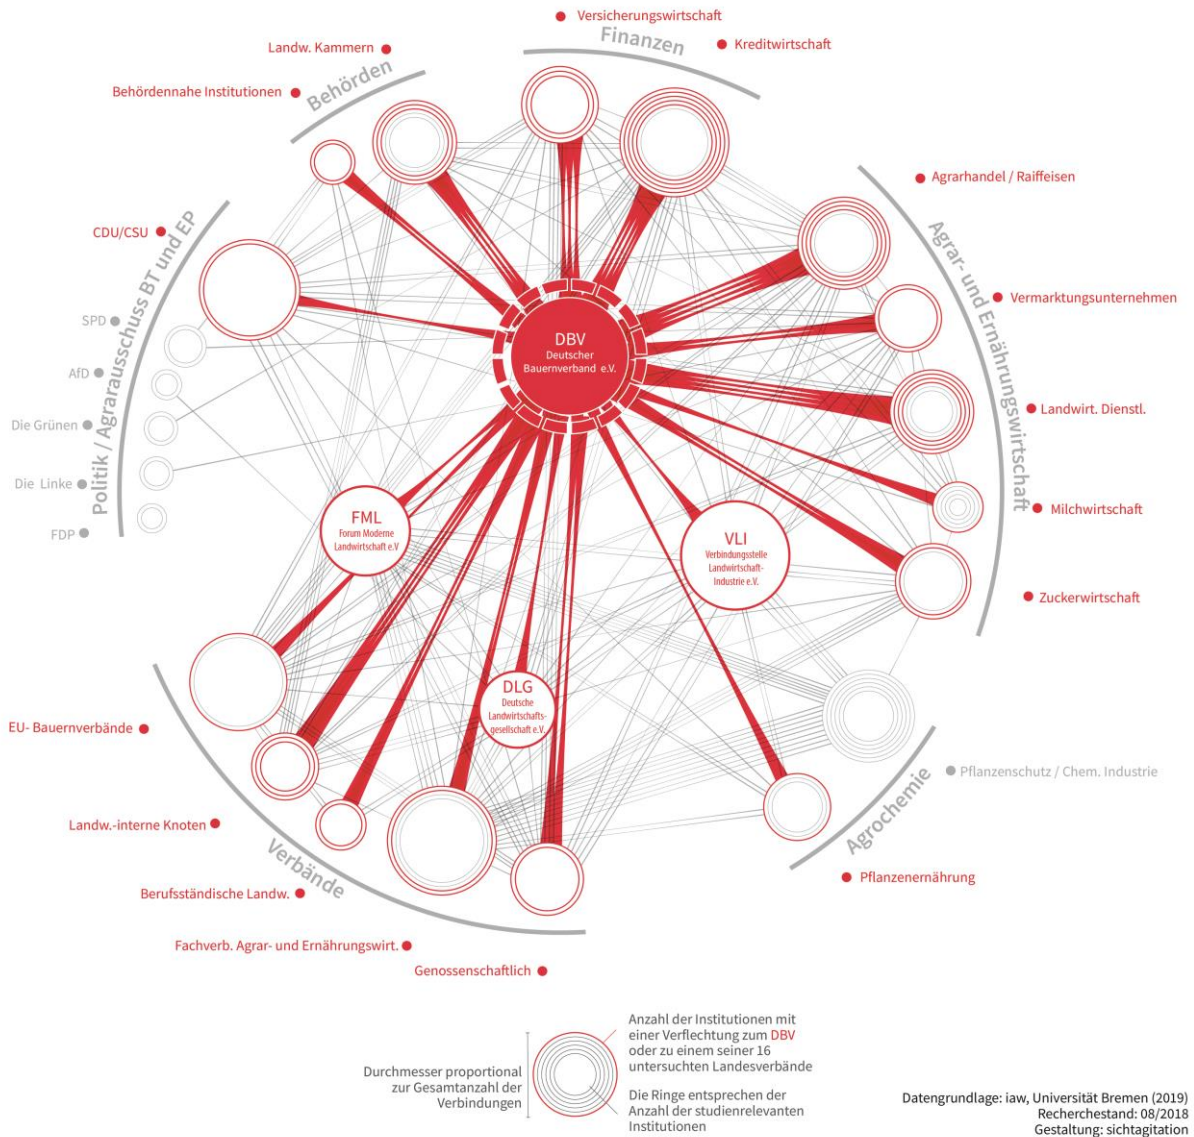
Versicherungswirtschaft
Finanzen
Kreditwirtschaft
Landw. Kammern
Behörden
Behördennahe Institutionen
Agrarhandel / Raiffeisen
CDU/CSU
Politik / Agrarausschuss BT und EP
Agrar- und Ernährungswirtschaft
Vermarktungsunternehmen
SPD
AfD
DBV
Deutscher Bauernverband e.V.
Die Grünen
Landwirt. Dienstl.
Die Linke
Milchwirtschaft
FDP
FML
Forum Moderne Landwirtschaft e.V
VLI
Verbindungsstelle Landwirtschaft-Industrie e.V.
Zuckerwirtschaft
DLG
Deutsche Landwirtschafts-gesellschaft e.V.
EU- Bauernverbände
Pflanzenschutz / Chem. Industrie
Agrochemie
Landw.-interne Knoten
Verbände
Pflanzenernährung
Berufsständische Landw.
Fachverb. Agrar- und Ernährungswirt.
Genossenschaftlich

Durchmesser proportional zur Gesamtanzahl der Verbindungen

Anzahl der Institutionen mit einer Verflechtung zum DBV oder zu einem seiner 16 untersuchten Landesverbände

Die Ringe entsprechen der Anzahl der studienrelevanten Institutionen

Datengrundlage: iaw, Universität Bremen (2019)
Recherchestand: 08/2018
Gestaltung: sichtagitation